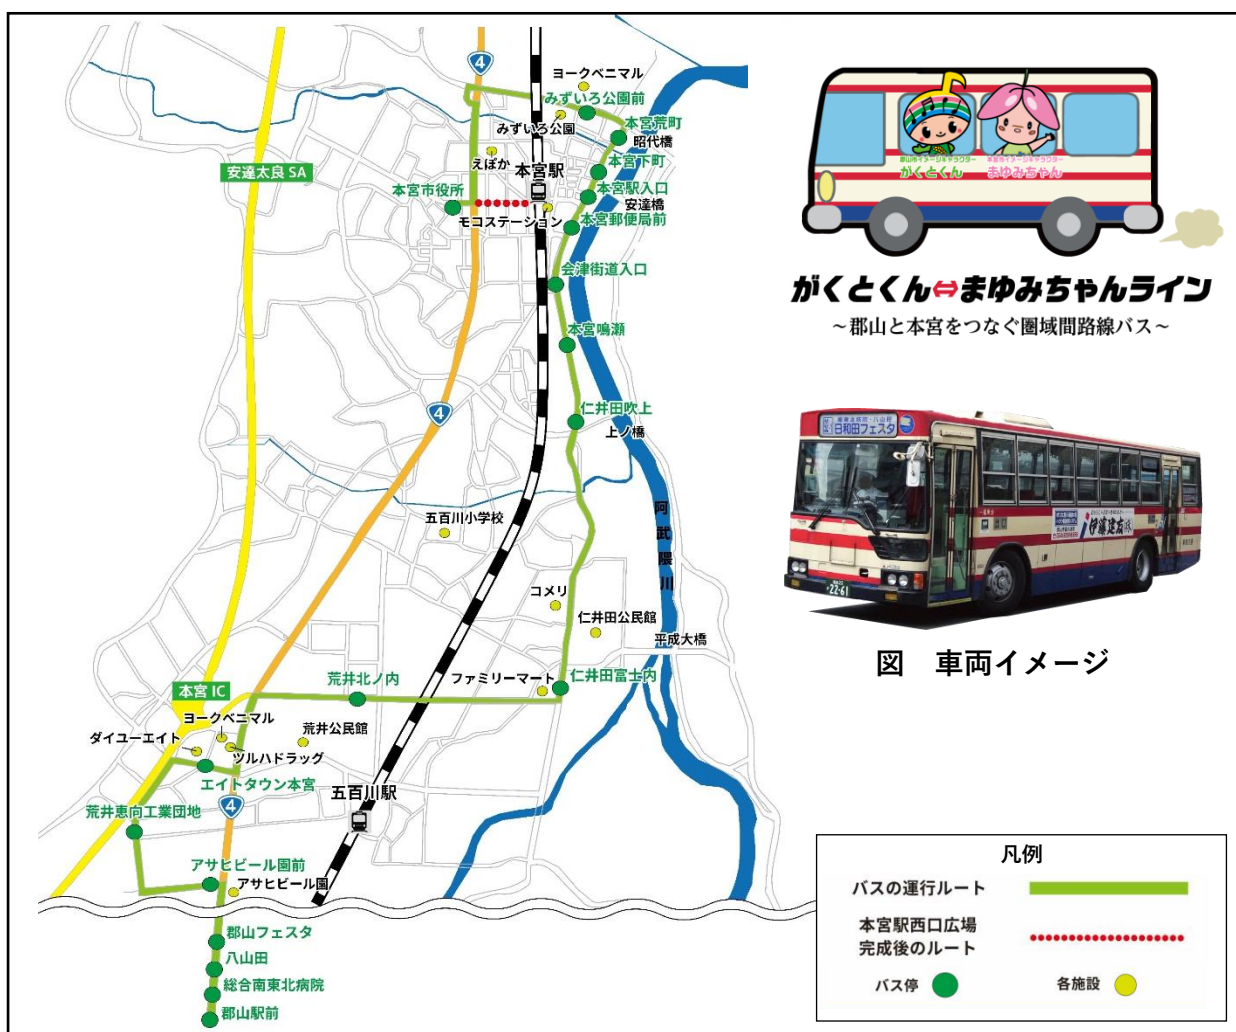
4
ヨークベニマル
みずいろ公園前
本宮荒町
みずいろ公園
昭代橋
えぽか
本宮駅
本宮下町
安達太良SA
本宮市役所
本宮駅入口
安達橋
モコステーション
本宮郵便局前
会津街道入口
本宮鳴瀬
4
仁井田吹上
上ノ橋
五百川小学校
阿武隈川
コメリ
仁井田公民館
平成大橋
本宮IC
荒井北ノ内
ファミリーマート
仁井田富士内
ヨークベニマル
荒井公民館
ダイユーエイト
ツルハドラッグ
エイトタウン本宮
五百川駅
荒井恵向工業団地
4
アサヒビール園前
アサヒビール園
郡山フェスタ
八山田
総合南東北病院
郡山駅前

郡山市イメージキャラクター がくとくん
本宮市イメージキャラクター まゆみちゃん
がくとくん⇔まゆみちゃんライン
～郡山と本宮をつなぐ圏域間路線バス～

日和田フェスタ
伊達建設
22-61

図　車両イメージ

凡例
バスの運行ルート
本宮駅西口広場完成後のルート
バス停
各施設